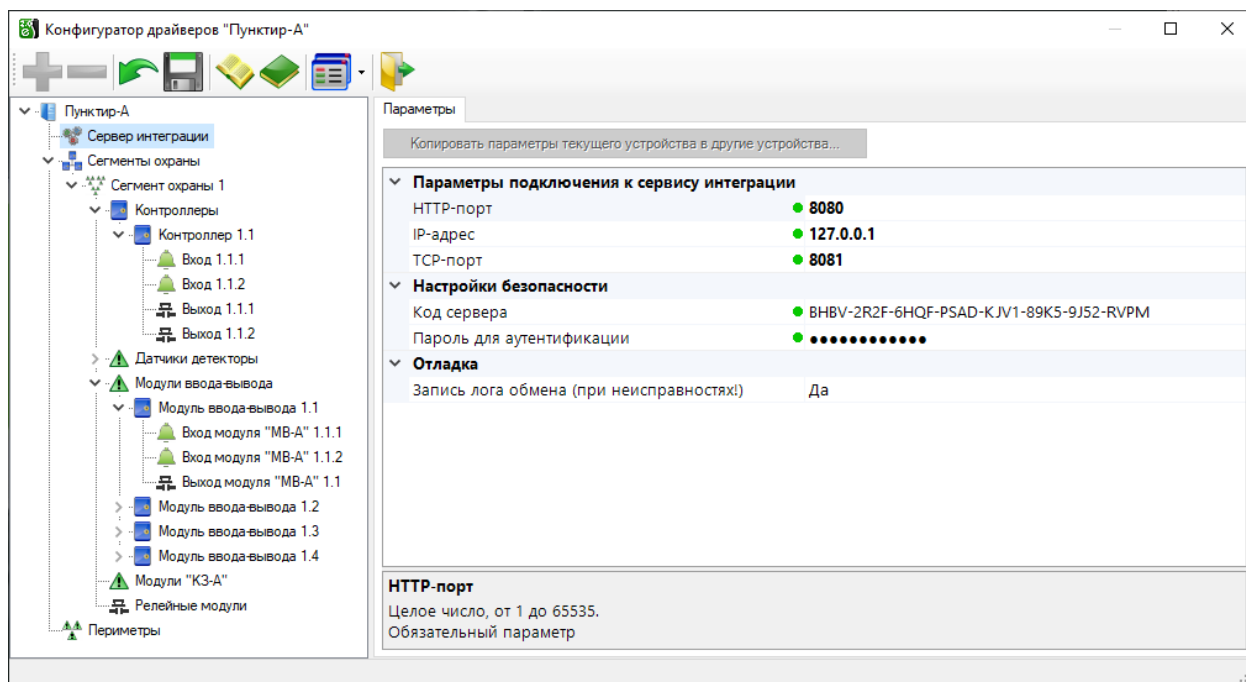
Конфигуратор драйверов "Пунктир-А"

Пунктир-А
Сервер интеграции
Сегменты охраны
Сегмент охраны 1
Контроллеры
Контроллер 1.1
Вход 1.1.1
Вход 1.1.2
Выход 1.1.1
Выход 1.1.2
Датчики детекторы
Модули ввода-вывода
Модуль ввода-вывода 1.1
Вход модуля "МВ-А" 1.1.1
Вход модуля "МВ-А" 1.1.2
Выход модуля "МВ-А" 1.1
Модуль ввода-вывода 1.2
Модуль ввода-вывода 1.3
Модуль ввода-вывода 1.4
Модули "КЗ-А"
Релейные модули
Периметры

Параметры

Копировать параметры текущего устройства в другие устройства...

| Параметры подключения к сервису интеграции | |
|---|---|
| HTTP-порт | 8080 |
| IP-адрес | 127.0.0.1 |
| TCP-порт | 8081 |
| **Настройки безопасности** | |
| Код сервера | BHBV-2R2F-6HQF-PSAD-KJV1-89K5-9J52-RVPM |
| Пароль для аутентификации | ●●●●●●●●●●●● |
| **Отладка** | |
| Запись лога обмена (при неисправностях!) | Да |

HTTP-порт
Целое число, от 1 до 65535.
Обязательный параметр